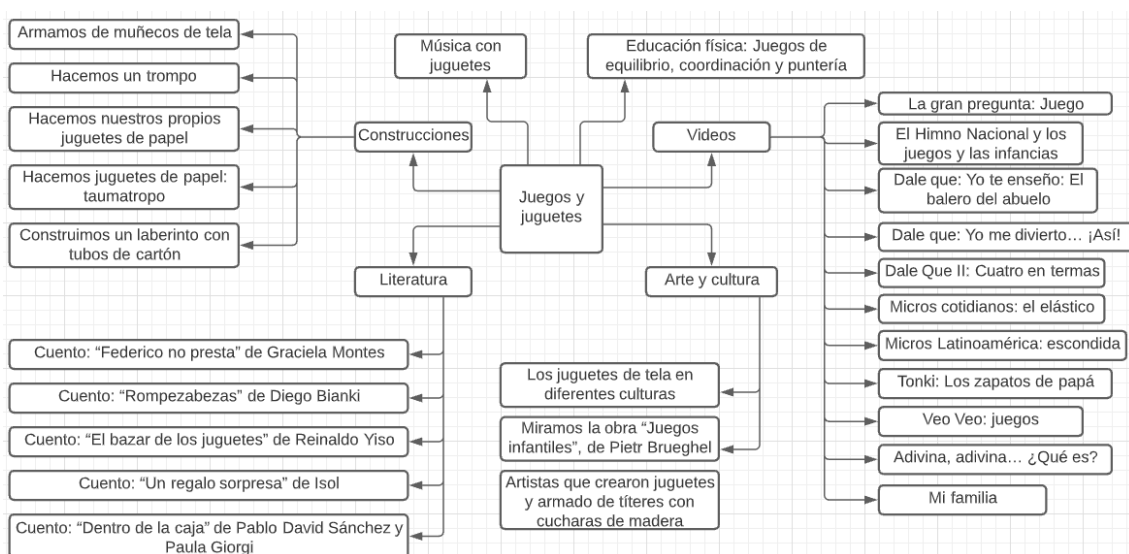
Juegos y juguetes

Construcciones

Armamos de muñecos de tela

Hacemos un trompo

Hacemos nuestros propios juguetes de papel

Hacemos juguetes de papel: taumatropo

Construimos un laberinto con tubos de cartón

Música con juguetes

Educación física: Juegos de equilibrio, coordinación y puntería

Videos

La gran pregunta: Juego

El Himno Nacional y los juegos y las infancias

Dale que: Yo te enseño: El balero del abuelo

Dale que: Yo me divierto… ¡Así!

Dale Que II: Cuatro en termas

Micros cotidianos: el elástico

Micros Latinoamérica: escondida

Tonki: Los zapatos de papá

Veo Veo: juegos

Adivina, adivina… ¿Qué es?

Mi familia

Literatura

Cuento: "Federico no presta" de Graciela Montes

Cuento: "Rompezabezas" de Diego Bianki

Cuento: "El bazar de los juguetes" de Reinaldo Yiso

Cuento: "Un regalo sorpresa" de Isol

Cuento: "Dentro de la caja" de Pablo David Sánchez y Paula Giorgi

Arte y cultura

Los juguetes de tela en diferentes culturas

Miramos la obra "Juegos infantiles", de Pietr Brueghel

Artistas que crearon juguetes y armado de títeres con cucharas de madera